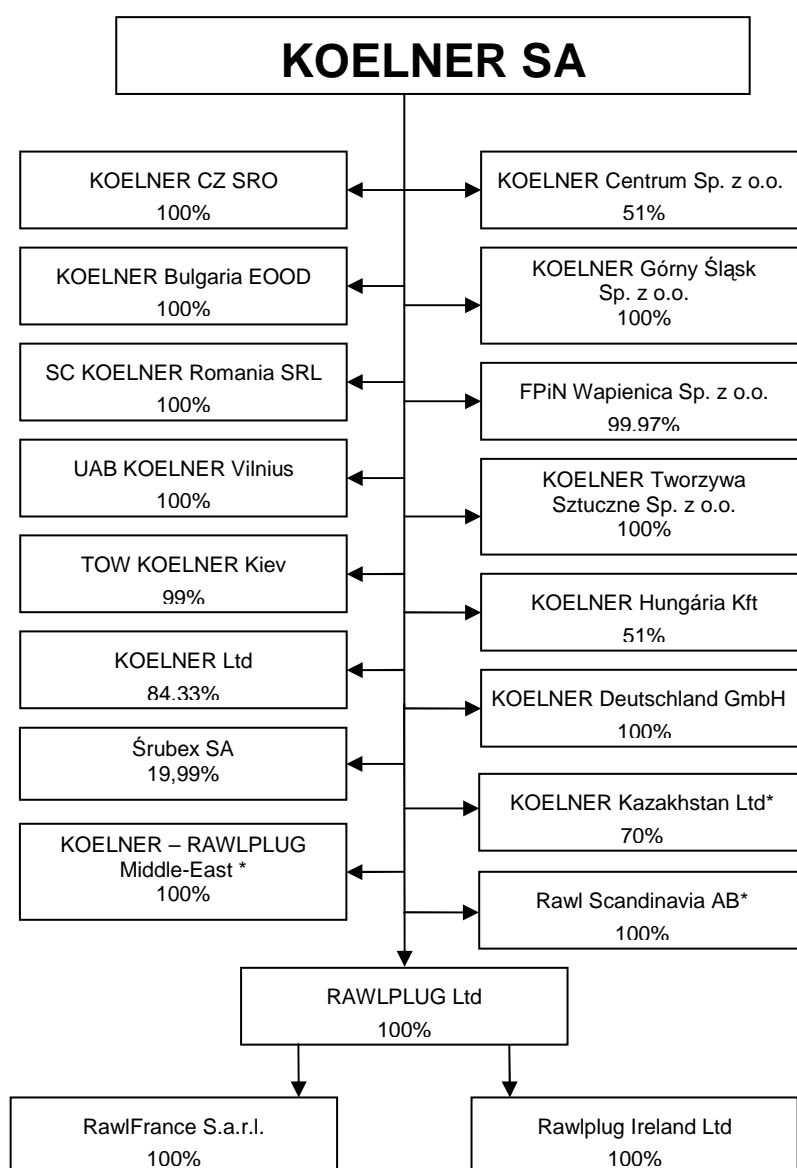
KOELNER SA

KOELNER CZ SRO
100%

KOELNER Centrum Sp. z o.o.
51%

KOELNER Bulgaria EOOD
100%

KOELNER Górny Śląsk Sp. z o.o.
100%

SC KOELNER Romania SRL
100%

FPiN Wapienica Sp. z o.o.
99.97%

UAB KOELNER Vilnius
100%

KOELNER Tworzywa Sztuczne Sp. z o.o.
100%

TOW KOELNER Kiev
99%

KOELNER Hungária Kft
51%

KOELNER Ltd
84.33%

KOELNER Deutschland GmbH
100%

Śrubex SA
19,99%

KOELNER Kazakhstan Ltd*
70%

KOELNER – RAWLPLUG Middle-East *
100%

Rawl Scandinavia AB*
100%

RAWLPLUG Ltd
100%

RawlFrance S.a.r.l.
100%

Rawlplug Ireland Ltd
100%